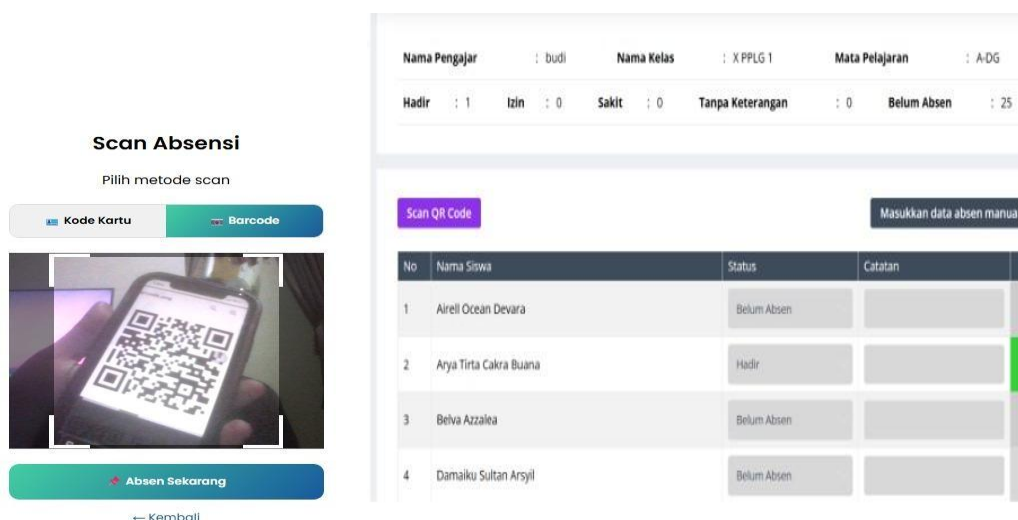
Scan Absensi

Pilih metode scan

Kode Kartu | Barcode

Absen Sekarang

← Kembali

Nama Pengajar : budi Nama Kelas : X PPLG 1 Mata Pelajaran : A-DG

Hadir : 1 Izin : 0 Sakit : 0 Tanpa Keterangan : 0 Belum Absen : 25

Scan QR Code

Masukkan data absen manua

| No | Nama Siswa | Status | Catatan |
|---|---|---|---|
| 1 | Airell Ocean Devara | Belum Absen | |
| 2 | Arya Tirta Cakra Buana | Hadir | |
| 3 | Belva Azzalea | Belum Absen | |
| 4 | Damaiku Sultan Arsyil | Belum Absen | |